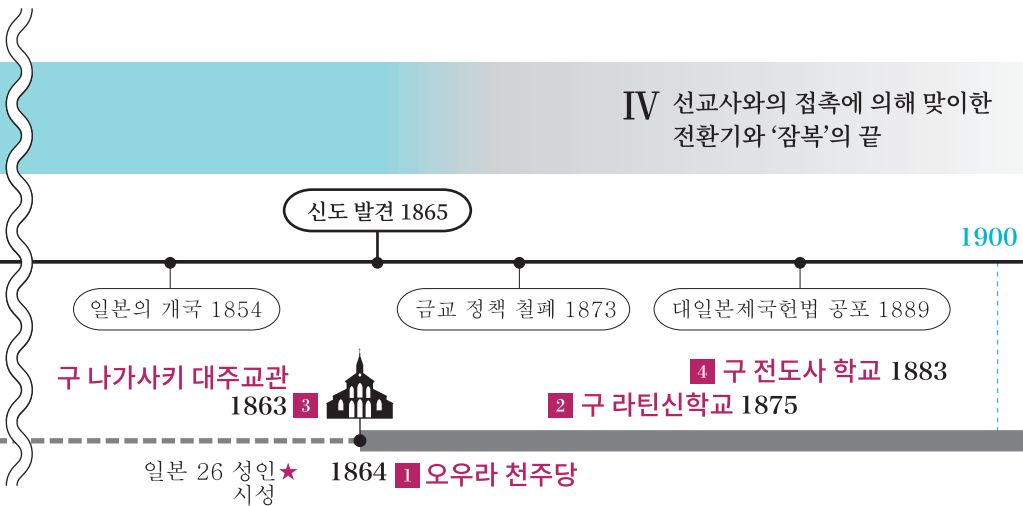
IV 선교사와의 접촉에 의해 맞이한 전환기와 '잠복'의 끝

신도 발견 1865

1900

일본의 개국 1854

금교 정책 철폐 1873

대일본제국헌법 공포 1889

구 나가사키 대주교관

1863 3

4 구 전도사 학교 1883

2 구 라틴신학교 1875

일본 26 성인★ 시성

1864 1 오우라 천주당